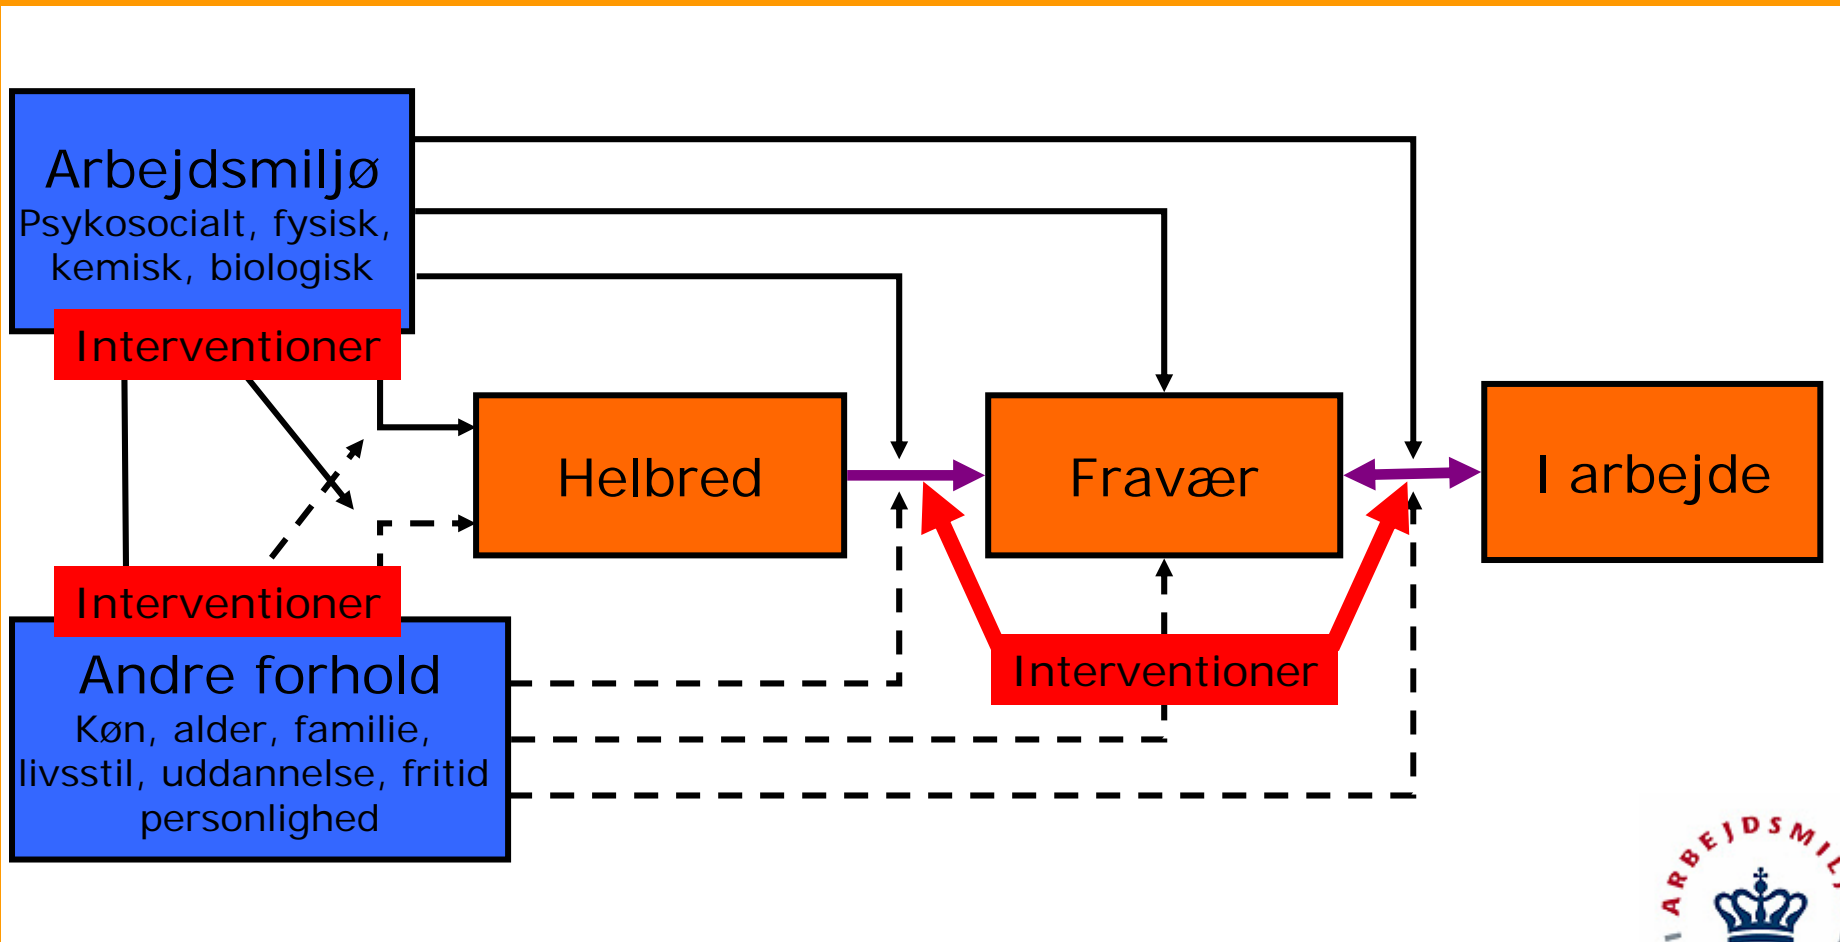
Arbejdsmiljø
Psykosocialt, fysisk, kemisk, biologisk

Interventioner

Helbred

Fravær

I arbejde

Interventioner

Andre forhold
Køn, alder, familie, livsstil, uddannelse, fritid personlighed

Interventioner

ARBEJDSMIL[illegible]